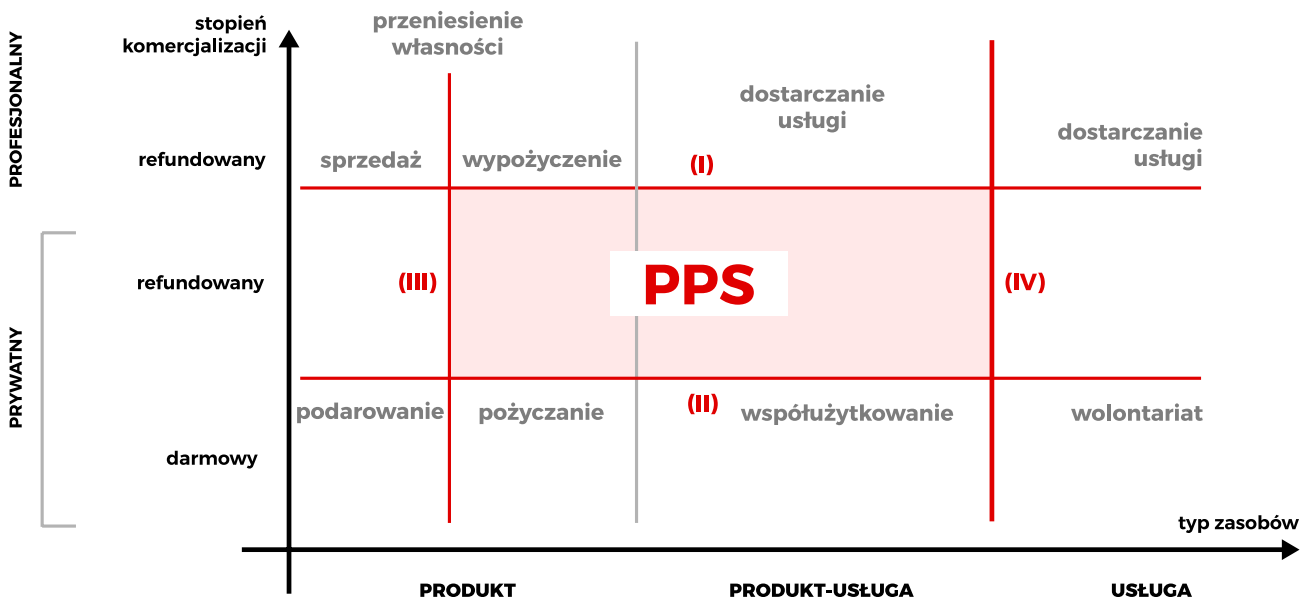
PROFESJONALNY

PRYWATNY

stopień komercjalizacji

refundowany

refundowany

darmowy

przeniesienie własności

dostarczanie usługi

dostarczanie usługi

sprzedaż

wypożyczenie

(I)

(III)

PPS

(IV)

(II)

podarowanie

pożyczanie

współużytkowanie

wolontariat

typ zasobów

PRODUKT

PRODUKT-USŁUGA

USŁUGA